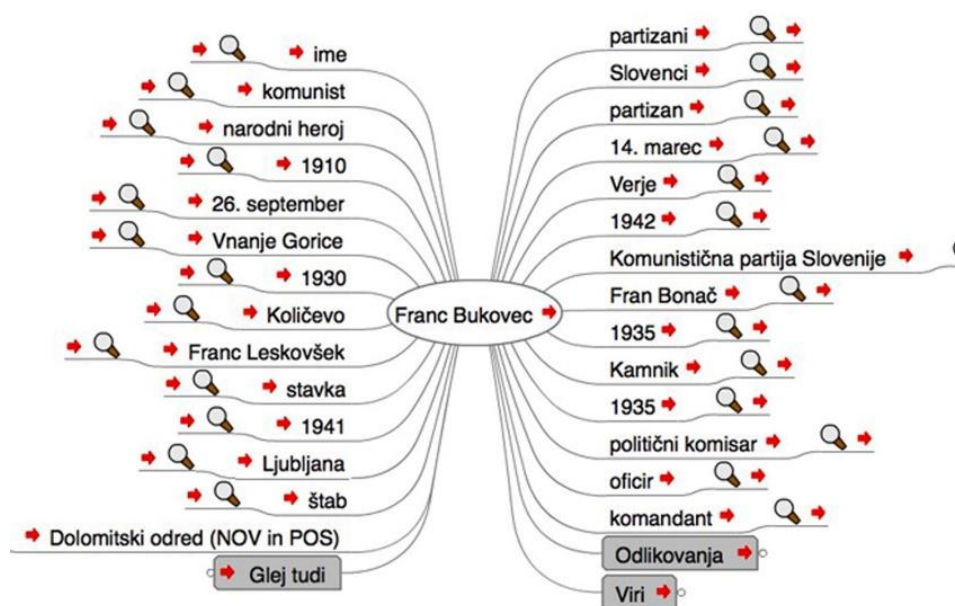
Franc Bukovec

ime
komunist
narodni heroj
1910
26. september
Vnanje Gorice
1930
Količevo
Franc Leskovšek
stavka
1941
Ljubljana
štab
Dolomitski odred (NOV in POS)
Glej tudi

partizani
Slovenci
partizan
14. marec
Verje
1942
Komunistična partija Slovenije
Fran Bonač
1935
Kamnik
1935
politični komisar
oficir
komandant
Odlikovanja
Viri